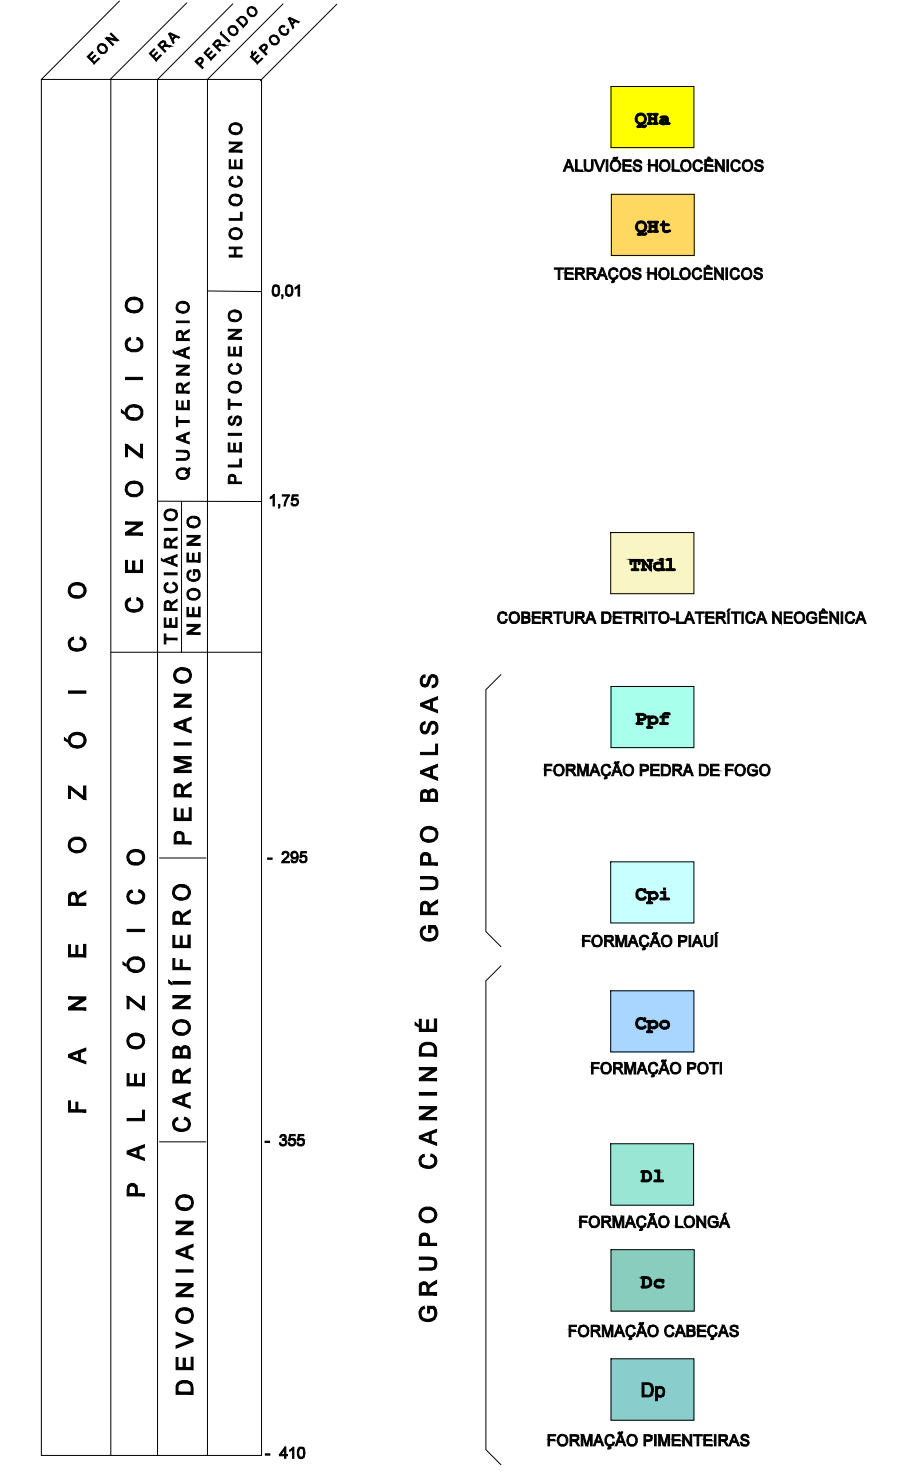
EON ERA PERÍODO ÉPOCA

FANEROZÓICO

CENOZÓICO

PALEOZÓICO

QUATERNÁRIO

TERCIÁRIO NEOGENO

PERMIANO

CARBONÍFERO

DEVONIANO

HOLOCENO

PLEISTOCENO

0,01

1,75

- 295

- 355

- 410

QHa
ALUVIÕES HOLOCÊNICOS

QHt
TERRAÇOS HOLOCÊNICOS

TNdl
COBERTURA DETRITO-LATERÍTICA NEOGÊNICA

GRUPO BALSAS

Ppf
FORMAÇÃO PEDRA DE FOGO

Cpi
FORMAÇÃO PIAUÍ

GRUPO CANINDÉ

Cpo
FORMAÇÃO POTI

Dl
FORMAÇÃO LONGÁ

Dc
FORMAÇÃO CABEÇAS

Dp
FORMAÇÃO PIMENTEIRAS